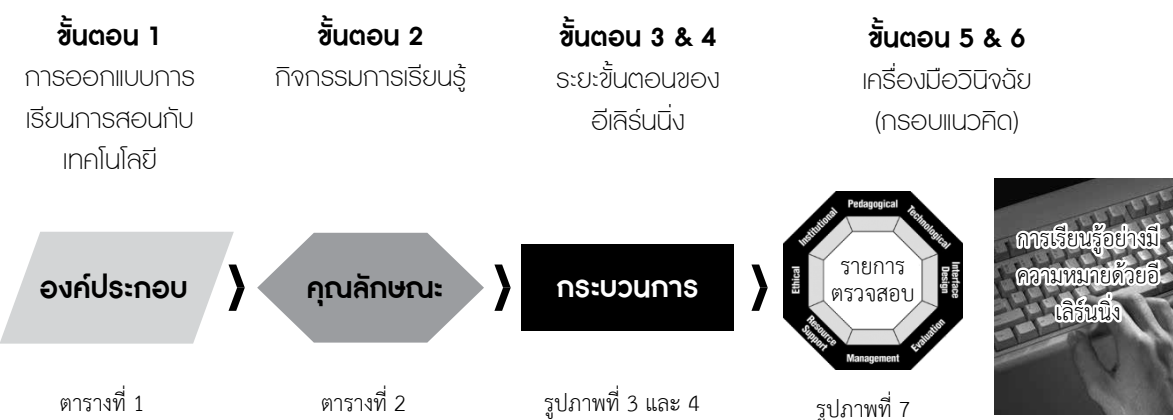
ขั้นตอน 1
การออกแบบการเรียนการสอนกับเทคโนโลยี

ขั้นตอน 2
กิจกรรมการเรียนรู้

ขั้นตอน 3 & 4
ระยะขั้นตอนของอีเลิร์นนิ่ง

ขั้นตอน 5 & 6
เครื่องมือวินิจฉัย (กรอบแนวคิด)

องค์ประกอบ

คุณลักษณะ

กระบวนการ

Pedagogical
Technological
Interface Design
Evaluation
Management
Resource Support
Ethical
Institutional
รายการตรวจสอบ

การเรียนรู้อย่างมีความหมายด้วยอีเลิร์นนิ่ง

ตารางที่ 1

ตารางที่ 2

รูปภาพที่ 3 และ 4

รูปภาพที่ 7